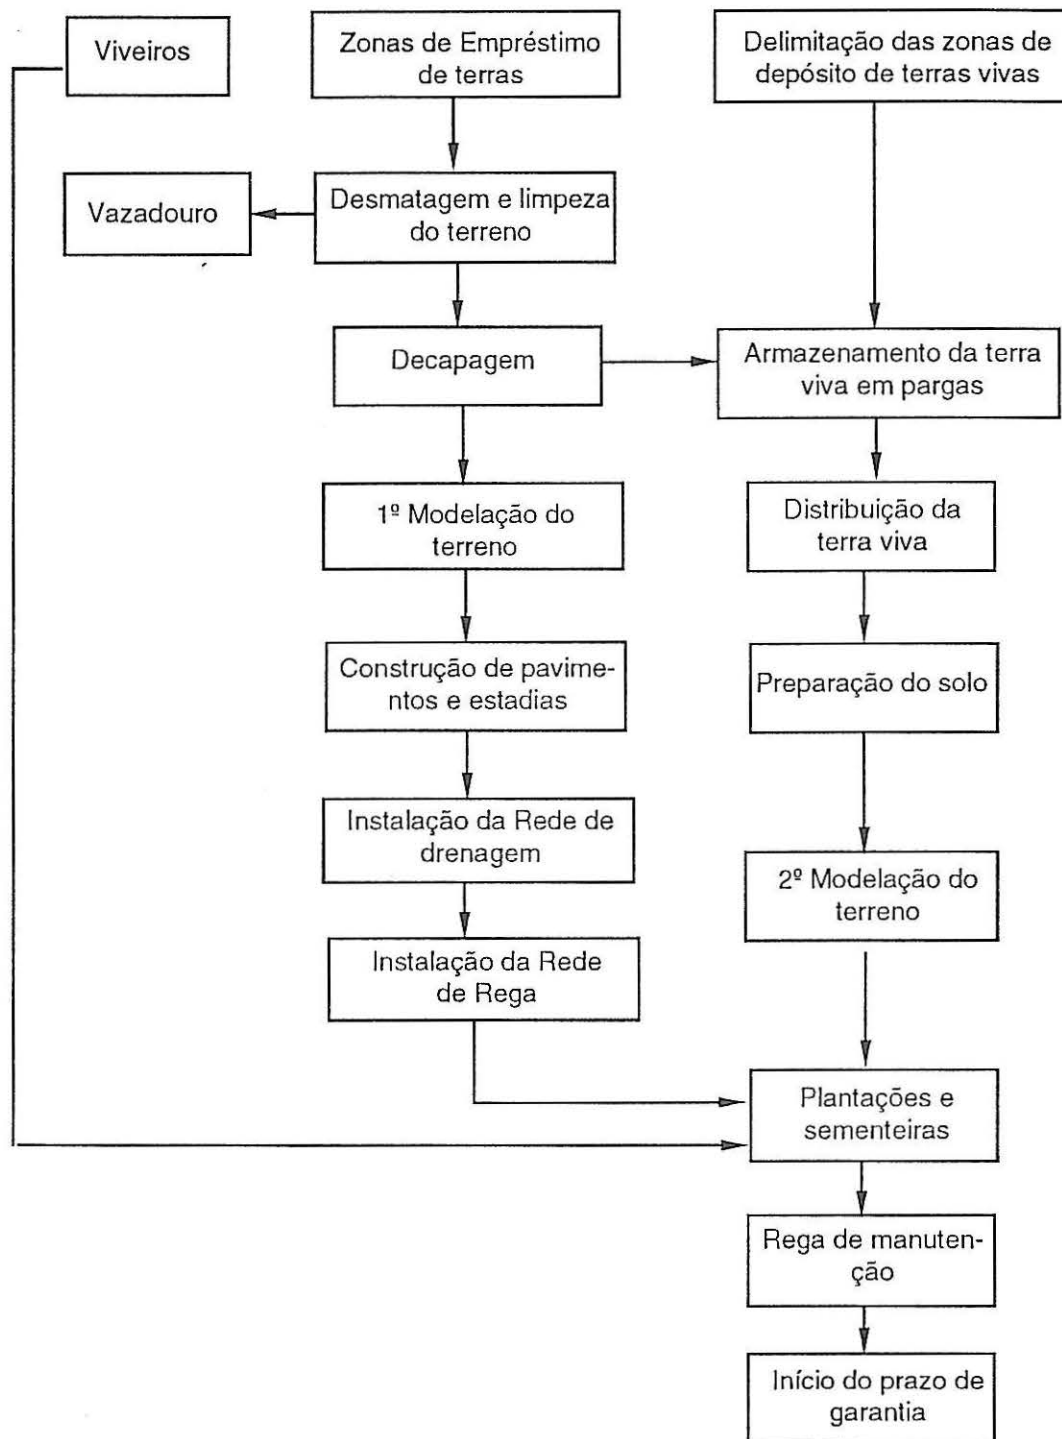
Viveiros

Zonas de Empréstimo de terras

Delimitação das zonas de depósito de terras vivas

Vazadouro

Desmatagem e limpeza do terreno

Decapagem

Armazenamento da terra viva em pargas

1º Modelação do terreno

Distribuição da terra viva

Construção de pavimentos e estadias

Preparação do solo

Instalação da Rede de drenagem

2º Modelação do terreno

Instalação da Rede de Rega

Plantações e sementeiras

Rega de manutenção

Início do prazo de garantia